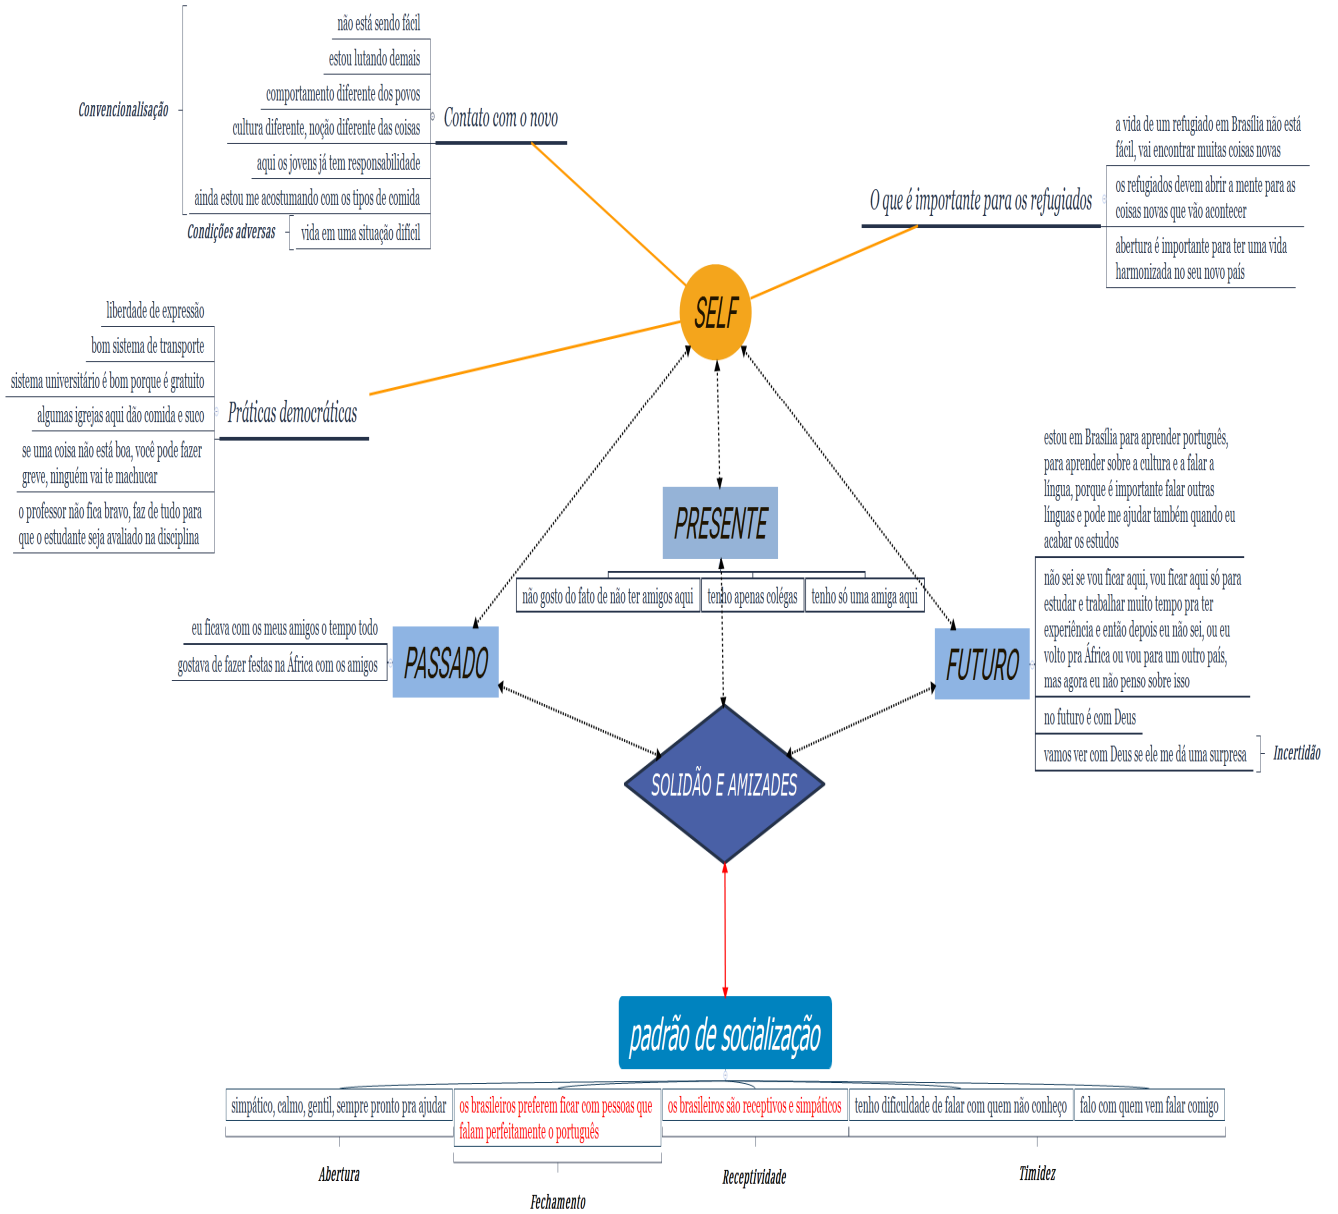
Convencionalização

não está sendo fácil

estou lutando demais

comportamento diferente dos povos

cultura diferente, noção diferente das coisas

aqui os jovens já tem responsabilidade

ainda estou me acostumando com os tipos de comida

Condições adversas

vida em uma situação difícil

Contato com o novo

a vida de um refugiado em Brasília não está fácil, vai encontrar muitas coisas novas

O que é importante para os refugiados

os refugiados devem abrir a mente para as coisas novas que vão acontecer

abertura é importante para ter uma vida harmonizada no seu novo país

SELF

liberdade de expressão

bom sistema de transporte

sistema universitário é bom porque é gratuito

algumas igrejas aqui dão comida e suco

Práticas democráticas

se uma coisa não está boa, você pode fazer greve, ninguém vai te machucar

o professor não fica bravo, faz de tudo para que o estudante seja avaliado na disciplina

PRESENTE

não gosto do fato de não ter amigos aqui

tenho apenas colégas

tenho só uma amiga aqui

estou em Brasília para aprender português, para aprender sobre a cultura e a falar a língua, porque é importante falar outras línguas e pode me ajudar também quando eu acabar os estudos

eu ficava com os meus amigos o tempo todo

gostava de fazer festas na África com os amigos

PASSADO

FUTURO

não sei se vou ficar aqui, vou ficar aqui só para estudar e trabalhar muito tempo pra ter experiência e então depois eu não sei, ou eu volto pra África ou vou para um outro país, mas agora eu não penso sobre isso

no futuro é com Deus

vamos ver com Deus se ele me dá uma surpresa

Incertidão

SOLIDÃO E AMIZADES

padrão de socialização

simpático, calmo, gentil, sempre pronto pra ajudar

os brasileiros preferem ficar com pessoas que falam perfeitamente o português

os brasileiros são receptivos e simpáticos

tenho dificuldade de falar com quem não conheço

falo com quem vem falar comigo

Abertura

Fechamento

Receptividade

Timidez